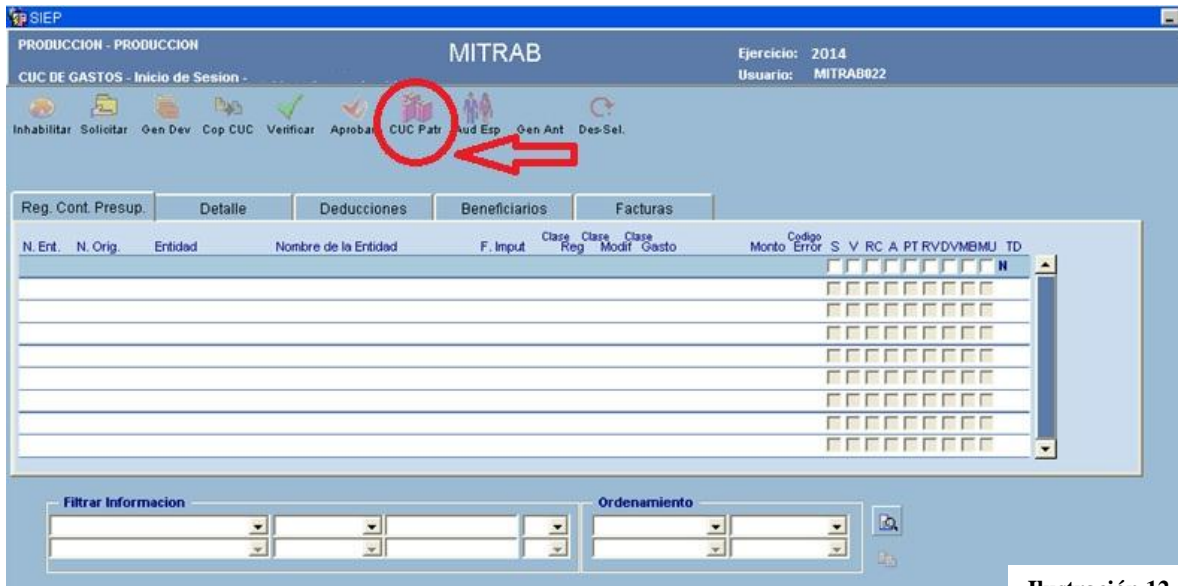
SIEP

PRODUCCION - PRODUCCION

CUC DE GASTOS - Inicio de Sesion -

MITRAB

Ejercicio: 2014
Usuario: MITRAB022

Inhabilitar Solicitar Gen Dev Cop CUC Verificar Aprobar CUC Patr Aud Esp Gen Ant Des-Sel.

Reg. Cont. Presup. | Detalle | Deducciones | Beneficiarios | Facturas

N. Ent. N. Orig. Entidad Nombre de la Entidad F. Imput Clase Reg Clase Modif Clase Gasto Monto Codigo Error S V RC A PT RV DV MB MU TD

N

Filtrar Informacion

Ordenamiento

Ilustración 12